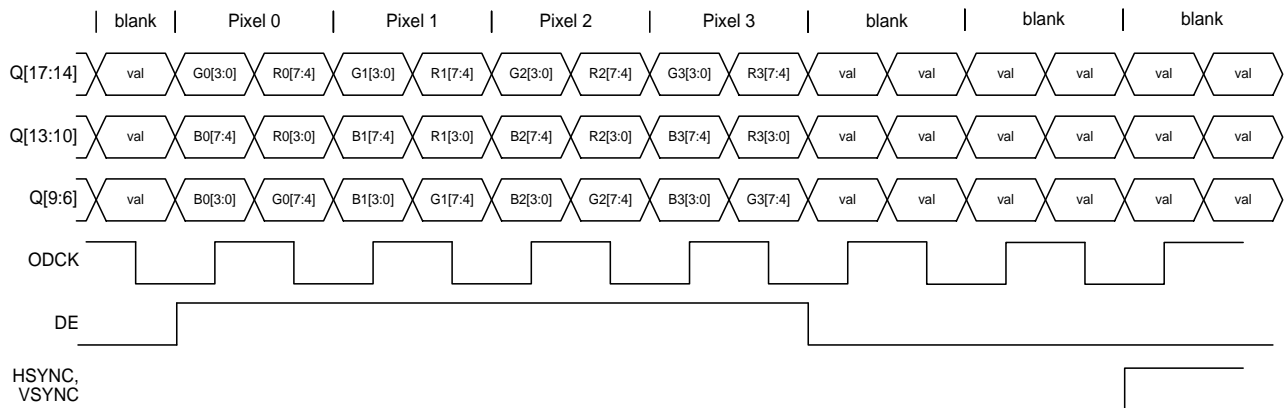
| blank | Pixel 0 | Pixel 1 | Pixel 2 | Pixel 3 | blank | blank | blank

Q[17:14] val G0[3:0] R0[7:4] G1[3:0] R1[7:4] G2[3:0] R2[7:4] G3[3:0] R3[7:4] val val val val val val

Q[13:10] val B0[7:4] R0[3:0] B1[7:4] R1[3:0] B2[7:4] R2[3:0] B3[7:4] R3[3:0] val val val val val val

Q[9:6] val B0[3:0] G0[7:4] B1[3:0] G1[7:4] B2[3:0] G2[7:4] B3[3:0] G3[7:4] val val val val val val

ODCK

DE

HSYNC, VSYNC